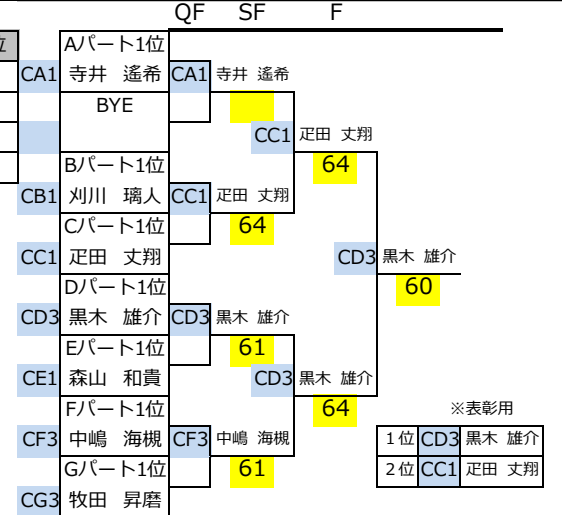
QF SF F

位

| | |
|---|---|
| | Aパート1位 |
| CA1 | 寺井　遙希 |
| | BYE |
| | Bパート1位 |
| CB1 | 刈川　璃人 |
| | Cパート1位 |
| CC1 | 疋田　丈翔 |
| | Dパート1位 |
| CD3 | 黒木　雄介 |
| | Eパート1位 |
| CE1 | 森山　和貴 |
| | Fパート1位 |
| CF3 | 中嶋　海槻 |
| | Gパート1位 |
| CG3 | 牧田　昇磨 |

CA1 寺井 遙希

CC1 疋田 丈翔
64

CC1 疋田 丈翔
64

CD3 黒木 雄介
60

CD3 黒木 雄介
61

CD3 黒木 雄介
64

CF3 中嶋 海槻
61

※表彰用

| | | |
|---|---|---|
| 1位 | CD3 | 黒木　雄介 |
| 2位 | CC1 | 疋田　丈翔 |